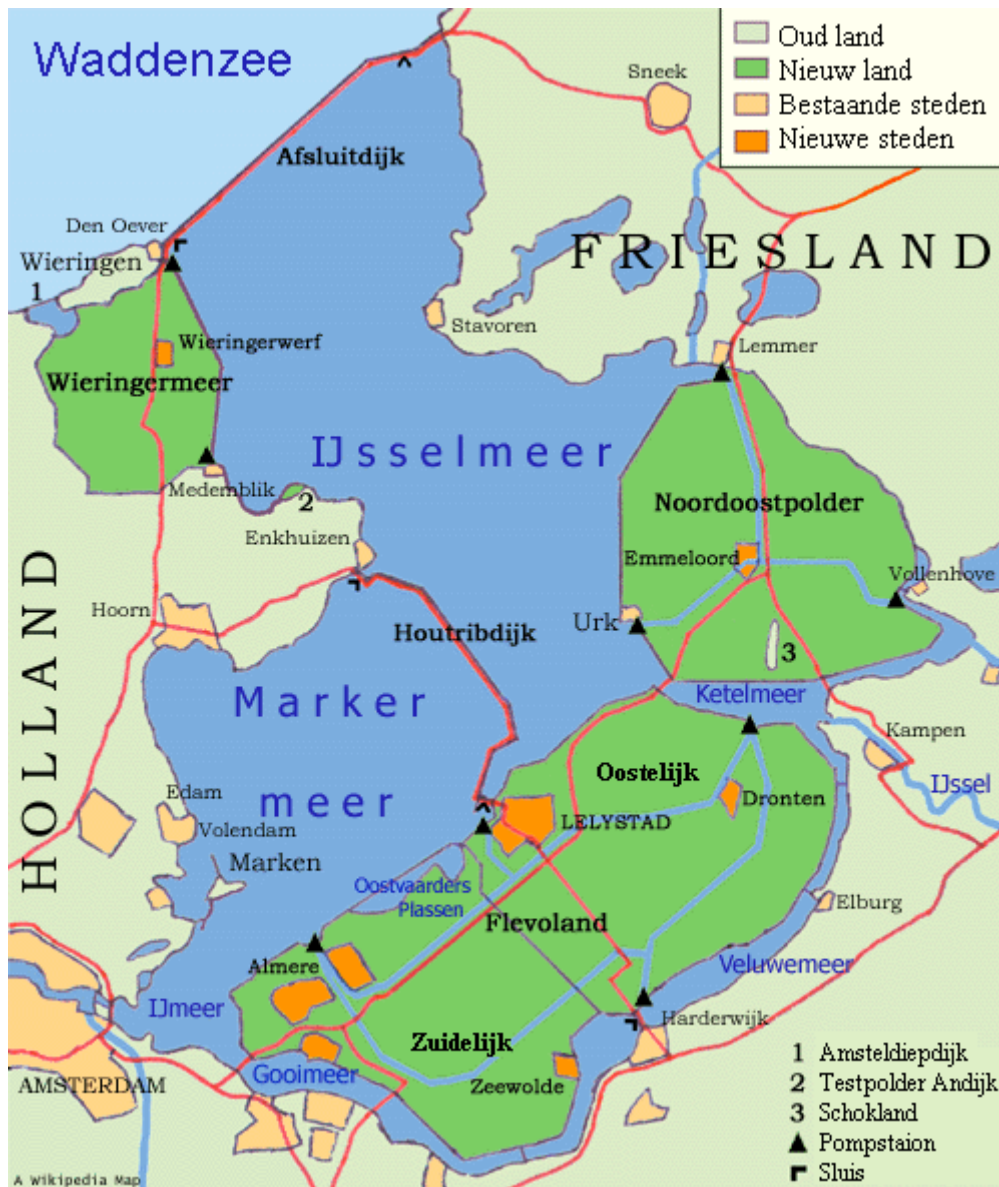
Oud land
Nieuw land
Bestaande steden
Nieuwe steden

Waddenzee

Sneek

Afsluitdijk

FRIESLAND

Den Oever
Wieringen
1

Stavoren

Wieringerwerf
Wieringermeer

Lemmer

IJsselmeer

Medemblik
2

Noordoostpolder

Enkhuizen

Emmeloord

Vollenhove

HOLLAND

Hoorn

Urk

Houtribdijk

3

Marker

Ketelmeer

Kampen

Oostelijk

IJssel

Edam

meer

Dronten

Volendam

LELYSTAD

Marken

Oostvaarders Plassen

Flevoland

Elburg

Almere

Veluwemeer

IJmeer

Harderwijk

Zuidelijk

AMSTERDAM

Gooimeer

Zeewolde

1 Amsteldiepdijk
2 Testpolder Andijk
3 Schokland
▲ Pompstaion
Sluis

A Wikipedia Map